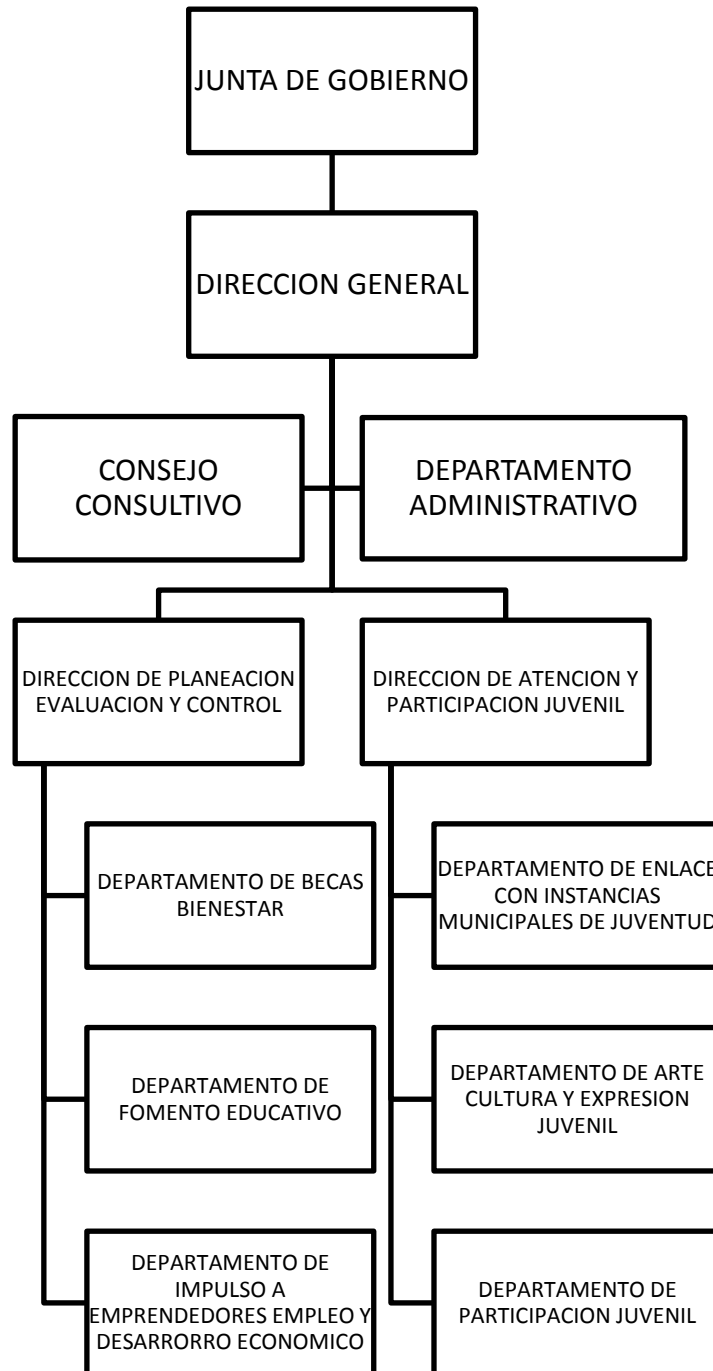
JUNTA DE GOBIERNO

DIRECCION GENERAL

CONSEJO CONSULTIVO

DEPARTAMENTO ADMINISTRATIVO

DIRECCION DE PLANEACION EVALUACION Y CONTROL

DEPARTAMENTO DE BECAS BIENESTAR

DEPARTAMENTO DE FOMENTO EDUCATIVO

DEPARTAMENTO DE IMPULSO A EMPRENDEDORES EMPLEO Y DESARRORRO ECONOMICO

DIRECCION DE ATENCION Y PARTICIPACION JUVENIL

DEPARTAMENTO DE ENLACE CON INSTANCIAS MUNICIPALES DE JUVENTUD

DEPARTAMENTO DE ARTE CULTURA Y EXPRESION JUVENIL

DEPARTAMENTO DE PARTICIPACION JUVENIL